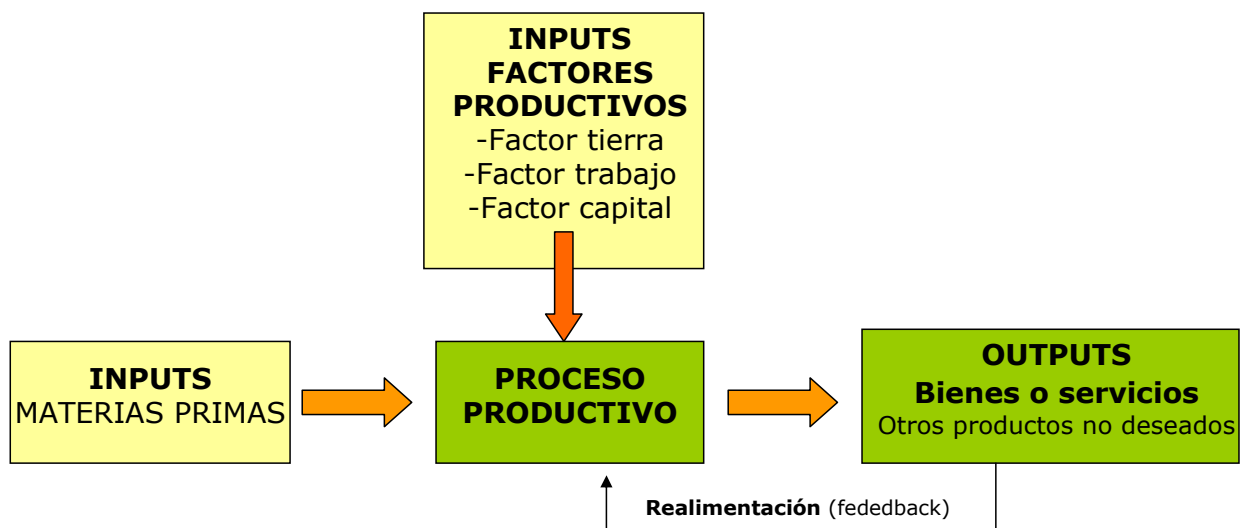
INPUTS
FACTORES
PRODUCTIVOS
-Factor tierra
-Factor trabajo
-Factor capital

INPUTS
MATERIAS PRIMAS

PROCESO
PRODUCTIVO

OUTPUTS
Bienes o servicios
Otros productos no deseados

Realimentación (fededback)